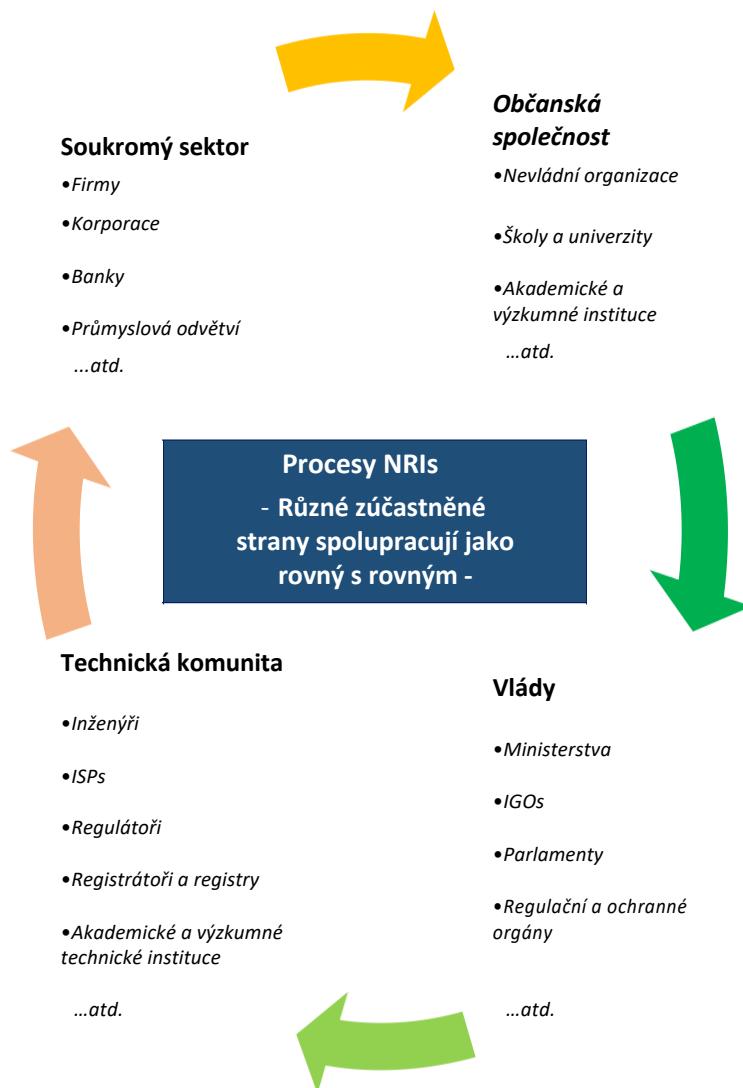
Soukromý sektor

•Firmy

•Korporace

•Banky

•Průmyslová odvětví

...atd.

Občanská společnost

•Nevládní organizace

•Školy a univerzity

•Akademické a výzkumné instituce

…atd.

Procesy NRIs

- Různé zúčastněné strany spolupracují jako rovný s rovným -

Technická komunita

•Inženýři

•ISPs

•Regulátoři

•Registrátoři a registry

•Akademické a výzkumné technické instituce

…atd.

Vlády

•Ministerstva

•IGOs

•Parlamenty

•Regulační a ochranné orgány

…atd.